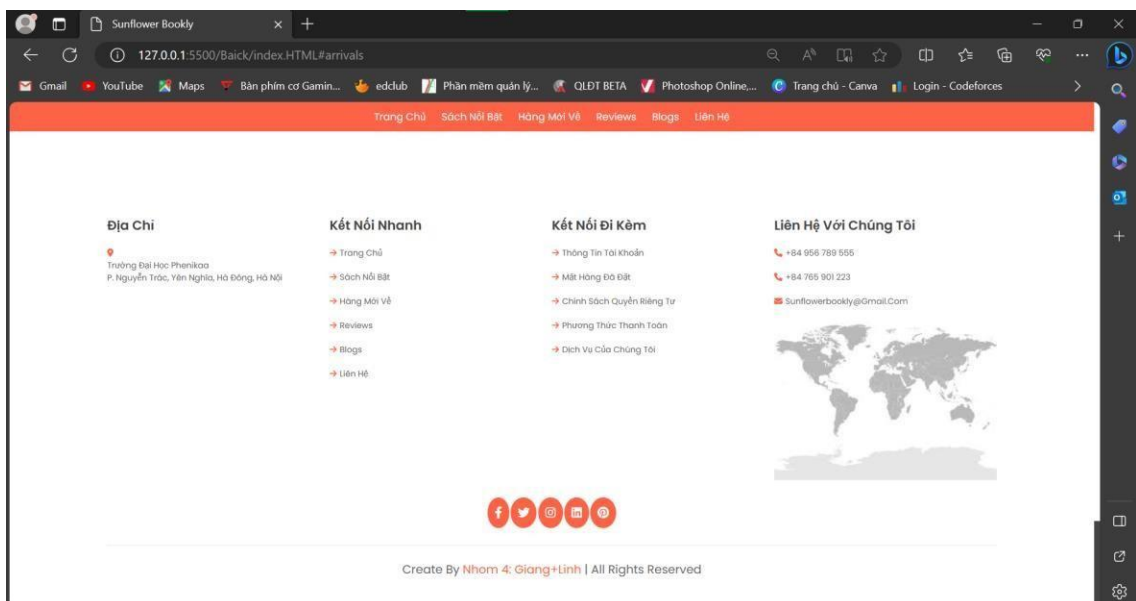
Sunflower Bookly

127.0.0.1:5500/Baick/index.HTML#arrivals

Gmail YouTube Maps Bàn phím cơ Gamin... edclub Phần mềm quản lý... QLĐT BETA Photoshop Online,... Trang chủ - Canva Login - Codeforces

Trang Chủ Sách Nổi Bật Hàng Mới Về Reviews Blogs Liên Hệ

Địa Chỉ

Trường Đại Học Phenikaa
P. Nguyễn Trác, Yên Nghĩa, Hà Đông, Hà Nội

Kết Nối Nhanh

→ Trang Chủ
→ Sách Nổi Bật
→ Hàng Mới Về
→ Reviews
→ Blogs
→ Liên Hệ

Kết Nối Đi Kèm

→ Thông Tin Tài Khoản
→ Mặt Hàng Đã Đặt
→ Chính Sách Quyền Riêng Tư
→ Phương Thức Thanh Toán
→ Dịch Vụ Của Chúng Tôi

Liên Hệ Với Chúng Tôi

+84 956 789 555
+84 765 901 223
Sunflowerbookly@Gmail.Com

Create By Nhom 4: Giang+Linh | All Rights Reserved